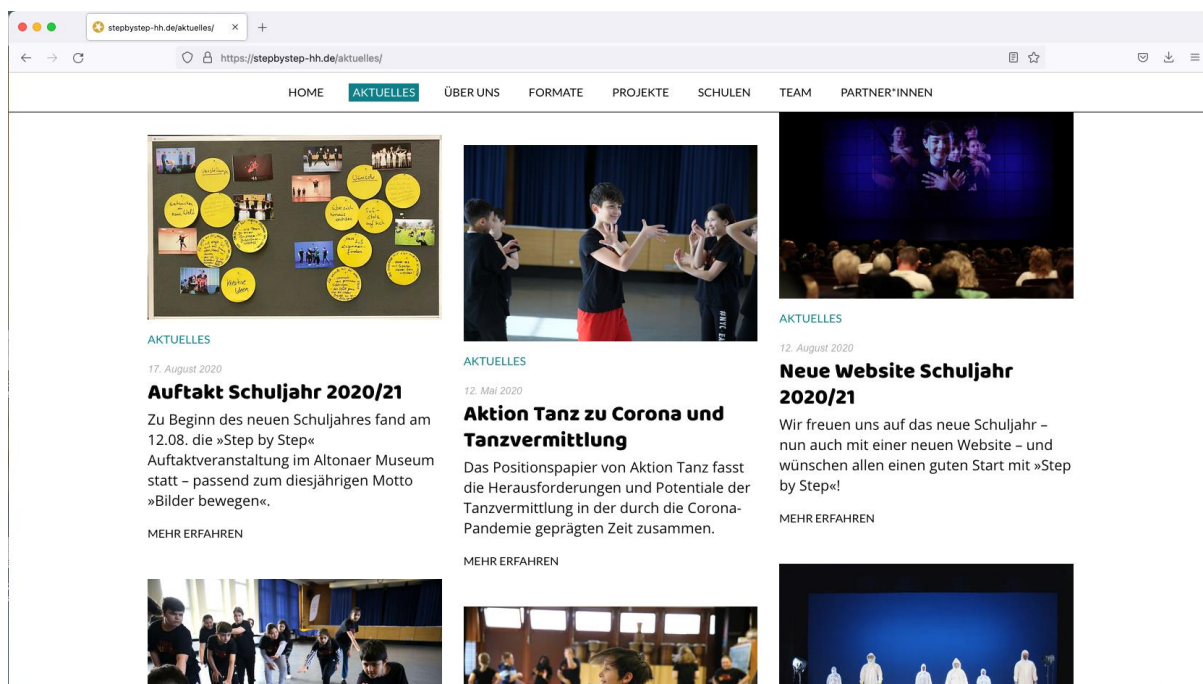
stepbystep-hh.de/aktuelles/

https://stepbystep-hh.de/aktuelles/

HOME AKTUELLES ÜBER UNS FORMATE PROJEKTE SCHULEN TEAM PARTNER*INNEN

AKTUELLES

17. August 2020

Auftakt Schuljahr 2020/21

Zu Beginn des neuen Schuljahres fand am 12.08. die »Step by Step« Auftaktveranstaltung im Altonaer Museum statt – passend zum diesjährigen Motto »Bilder bewegen«.

MEHR ERFAHREN

AKTUELLES

12. Mai 2020

Aktion Tanz zu Corona und Tanzvermittlung

Das Positionspapier von Aktion Tanz fasst die Herausforderungen und Potentiale der Tanzvermittlung in der durch die Corona-Pandemie geprägten Zeit zusammen.

MEHR ERFAHREN

AKTUELLES

12. August 2020

Neue Website Schuljahr 2020/21

Wir freuen uns auf das neue Schuljahr – nun auch mit einer neuen Website – und wünschen allen einen guten Start mit »Step by Step«!

MEHR ERFAHREN